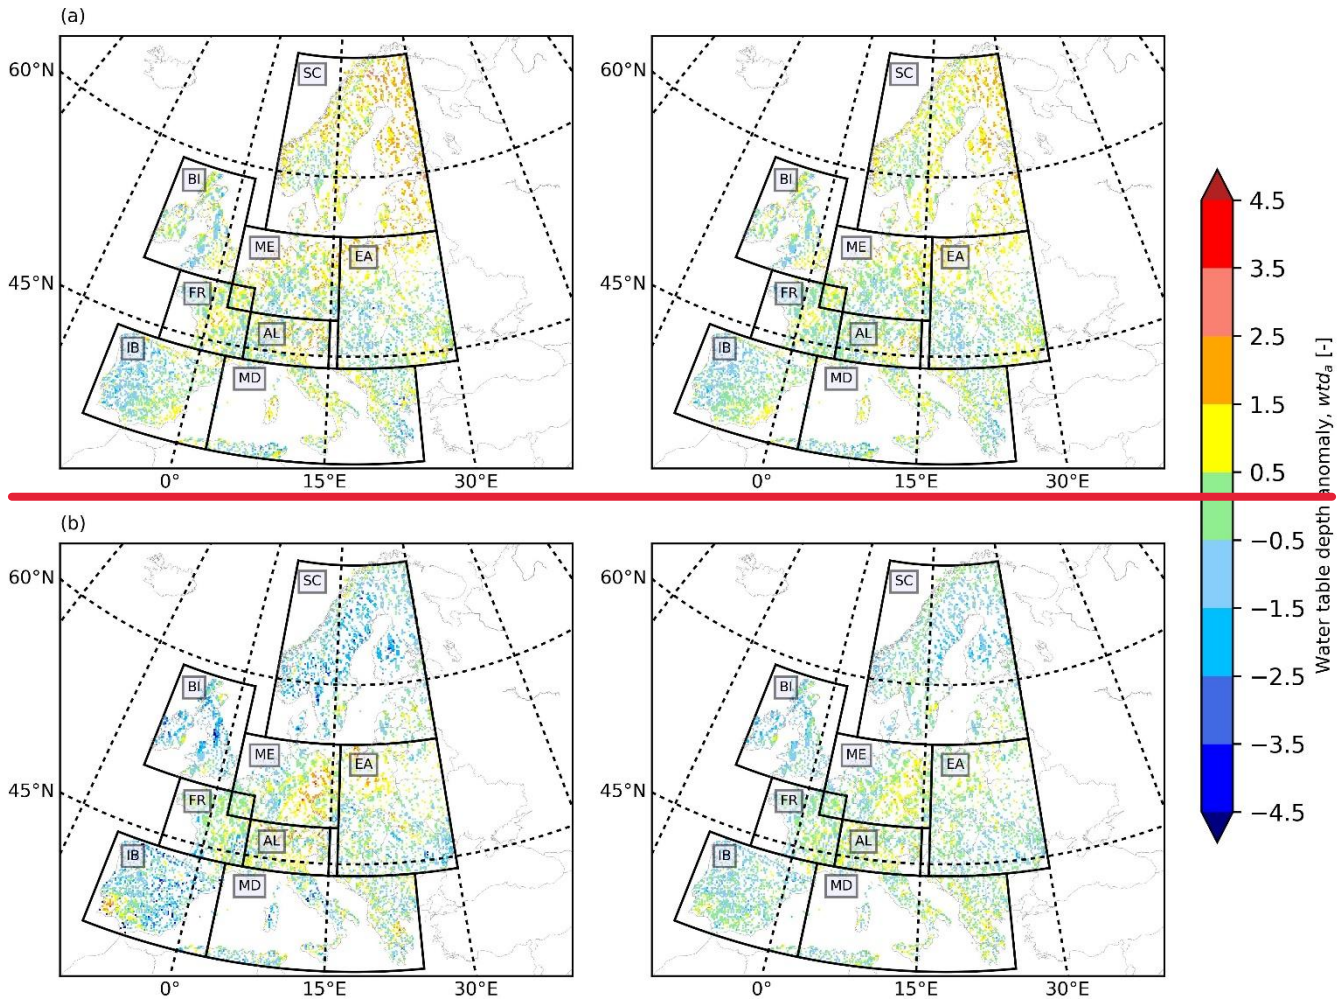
(a)

60°N
SC
BI
ME
EA
45°N
FR
AL
IB
MD
0°
15°E
30°E

60°N
SC
BI
ME
EA
45°N
FR
AL
IB
MD
0°
15°E
30°E

(b)

60°N
SC
BI
ME
EA
45°N
FR
AL
IB
MD
0°
15°E
30°E

60°N
SC
BI
ME
EA
45°N
FR
AL
IB
MD
0°
15°E
30°E

4.5
3.5
2.5
1.5
0.5
−0.5
−1.5
−2.5
−3.5
−4.5

Water table depth anomaly, $wtd_a$ [-]